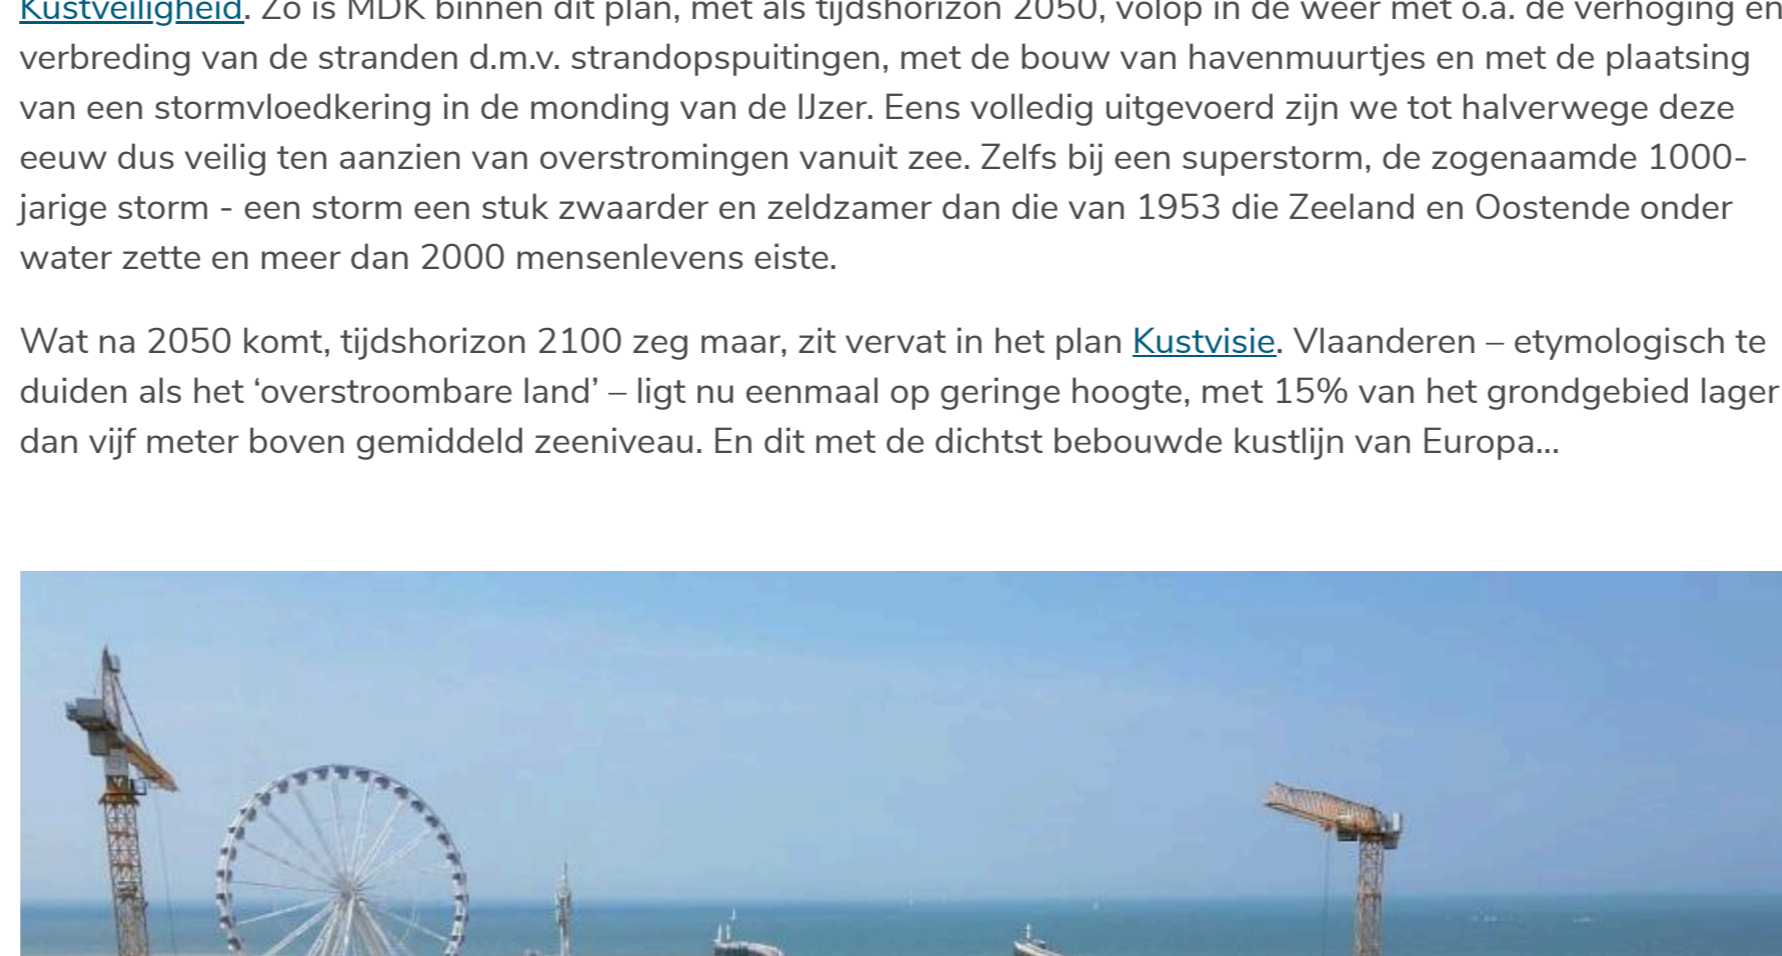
Kustveiligheid. Zo is MDK binnen dit plan, met als tijdshorizon 2050, volop in de weer met o.a. de verhoging en verbreding van de stranden d.m.v. strandopspuitingen, met de bouw van havenmuurtjes en met de plaatsing van een stormvloedkering in de monding van de IJzer. Eens volledig uitgevoerd zijn we tot halverwege deze eeuw dus veilig ten aanzien van overstromingen vanuit zee. Zelfs bij een superstorm, de zogenaamde 1000-jarige storm - een storm een stuk zwaarder en zeldzamer dan die van 1953 die Zeeland en Oostende onder water zette en meer dan 2000 mensenlevens eiste.

Wat na 2050 komt, tijdshorizon 2100 zeg maar, zit vervat in het plan Kustvisie. Vlaanderen – etymologisch te duiden als het ‘overstroombare land’ – ligt nu eenmaal op geringe hoogte, met 15% van het grondgebied lager dan vijf meter boven gemiddeld zeeniveau. En dit met de dichtst bebouwde kustlijn van Europa...